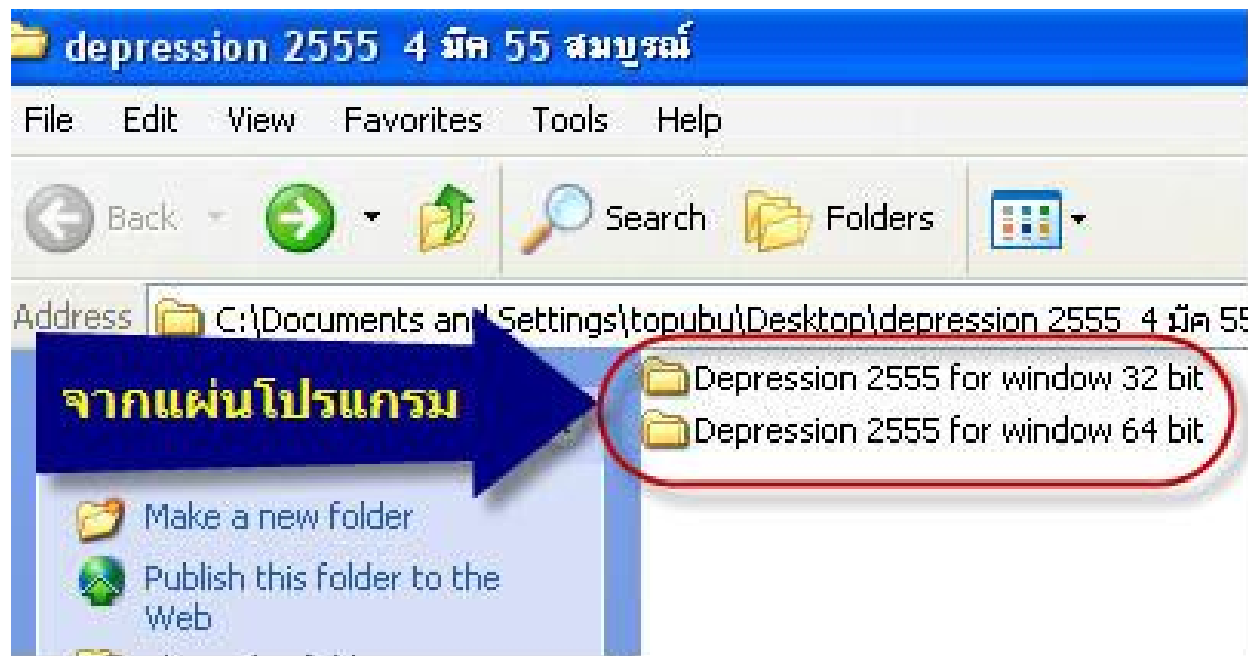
depression 2555 4 มีค 55 สมบูรณ์

File Edit View Favorites Tools Help

Back Search Folders

Address C:\Documents and Settings\topubu\Desktop\depression 2555 4 มีค 55

จากแผ่นโปรแกรม

Depression 2555 for window 32 bit
Depression 2555 for window 64 bit

Make a new folder
Publish this folder to the Web